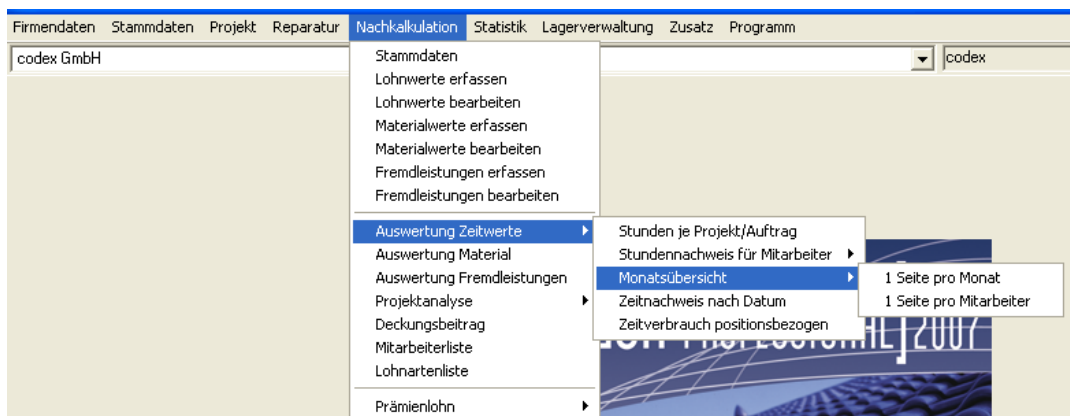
Firmendaten Stammdaten Projekt Reparatur Nachkalkulation Statistik Lagerverwaltung Zusatz Programm

codex GmbH

codex

Stammdaten
Lohnwerte erfassen
Lohnwerte bearbeiten
Materialwerte erfassen
Materialwerte bearbeiten
Fremdleistungen erfassen
Fremdleistungen bearbeiten

Auswertung Zeitwerte
Auswertung Material
Auswertung Fremdleistungen
Projektanalyse
Deckungsbeitrag
Mitarbeiterliste
Lohnartenliste

Prämienlohn

Stunden je Projekt/Auftrag
Stundennachweis für Mitarbeiter
Monatsübersicht
Zeitnachweis nach Datum
Zeitverbrauch positionsbezogen

1 Seite pro Monat
1 Seite pro Mitarbeiter

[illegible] 2007